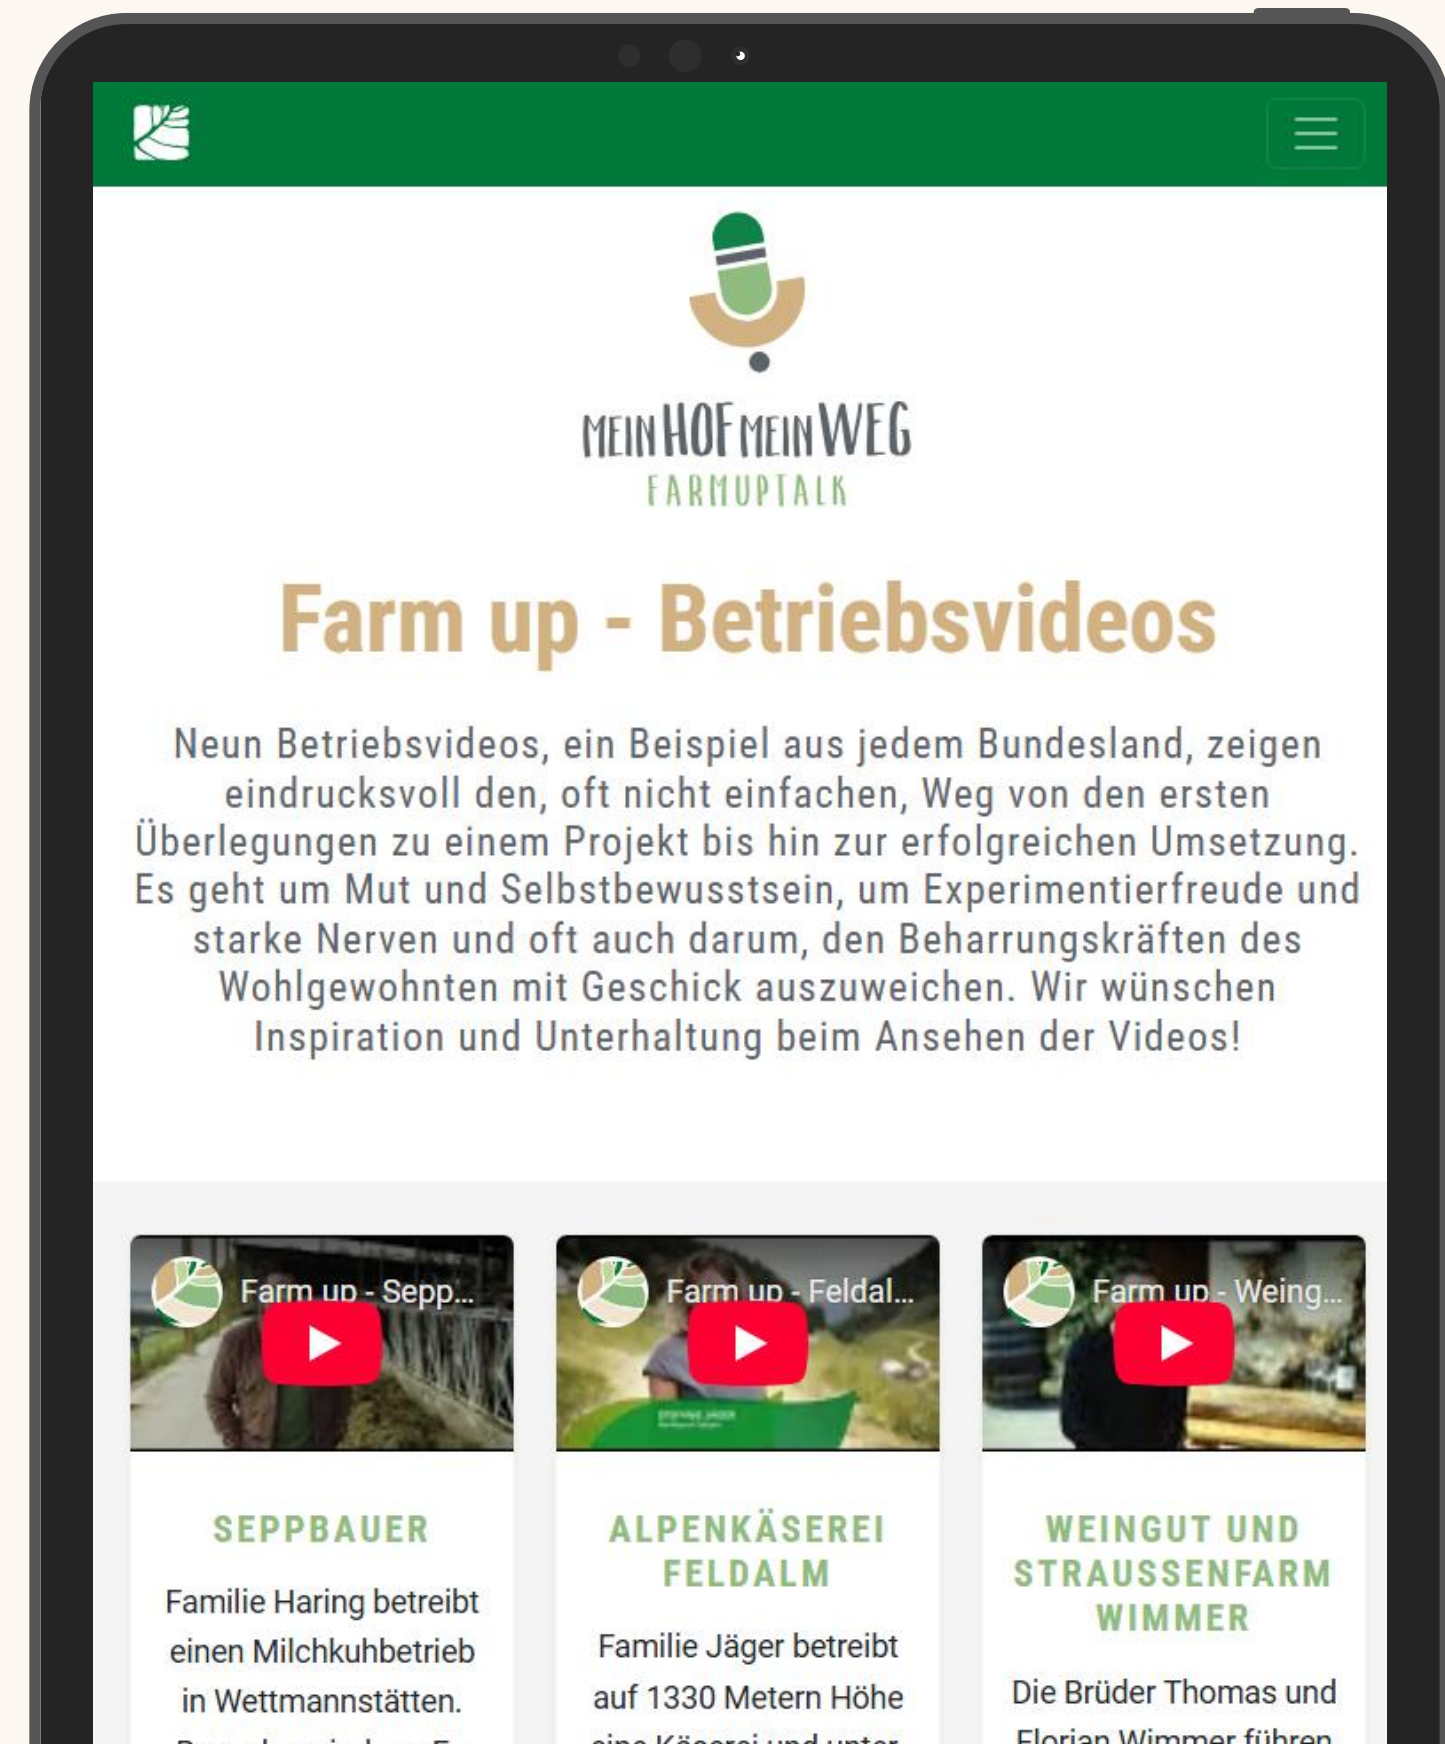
MEIN HOF MEIN WEG
FARMUPTALK

Farm up - Betriebsvideos

Neun Betriebsvideos, ein Beispiel aus jedem Bundesland, zeigen eindrucksvoll den, oft nicht einfachen, Weg von den ersten Überlegungen zu einem Projekt bis hin zur erfolgreichen Umsetzung. Es geht um Mut und Selbstbewusstsein, um Experimentierfreude und starke Nerven und oft auch darum, den Beharrungskräften des Wohlgewohnten mit Geschick auszuweichen. Wir wünschen Inspiration und Unterhaltung beim Ansehen der Videos!

Farm up - Sepp...

SEPPBAUER

Familie Haring betreibt einen Milchkuhbetrieb in Wettmannstätten. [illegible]

Farm up - Feldal...

ALPENKÄSEREI FELDALM

Familie Jäger betreibt auf 1330 Metern Höhe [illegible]

Farm up - Weing...

WEINGUT UND STRAUSSENFARM WIMMER

Die Brüder Thomas und Florian Wimmer führen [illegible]